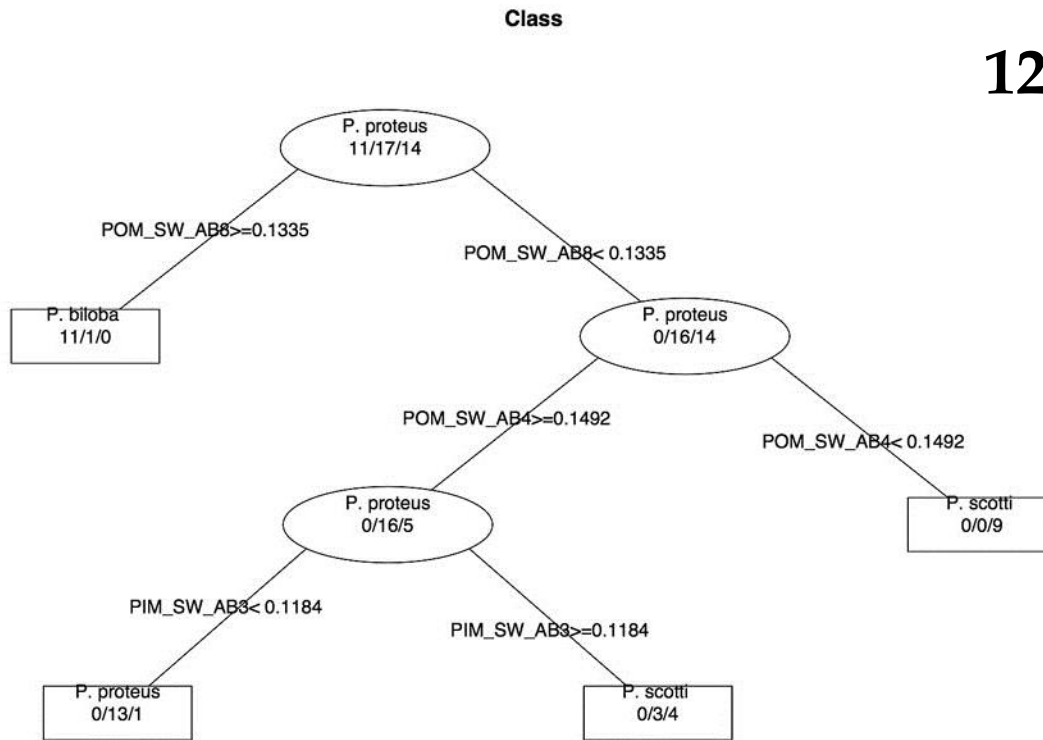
Class

12

P. proteus
11/17/14

POM_SW_AB8>=0.1335

POM_SW_AB8< 0.1335

P. biloba
11/1/0

P. proteus
0/16/14

POM_SW_AB4>=0.1492

POM_SW_AB4< 0.1492

P. proteus
0/16/5

P. scotti
0/0/9

PIM_SW_AB3< 0.1184

PIM_SW_AB3>=0.1184

P. proteus
0/13/1

P. scotti
0/3/4